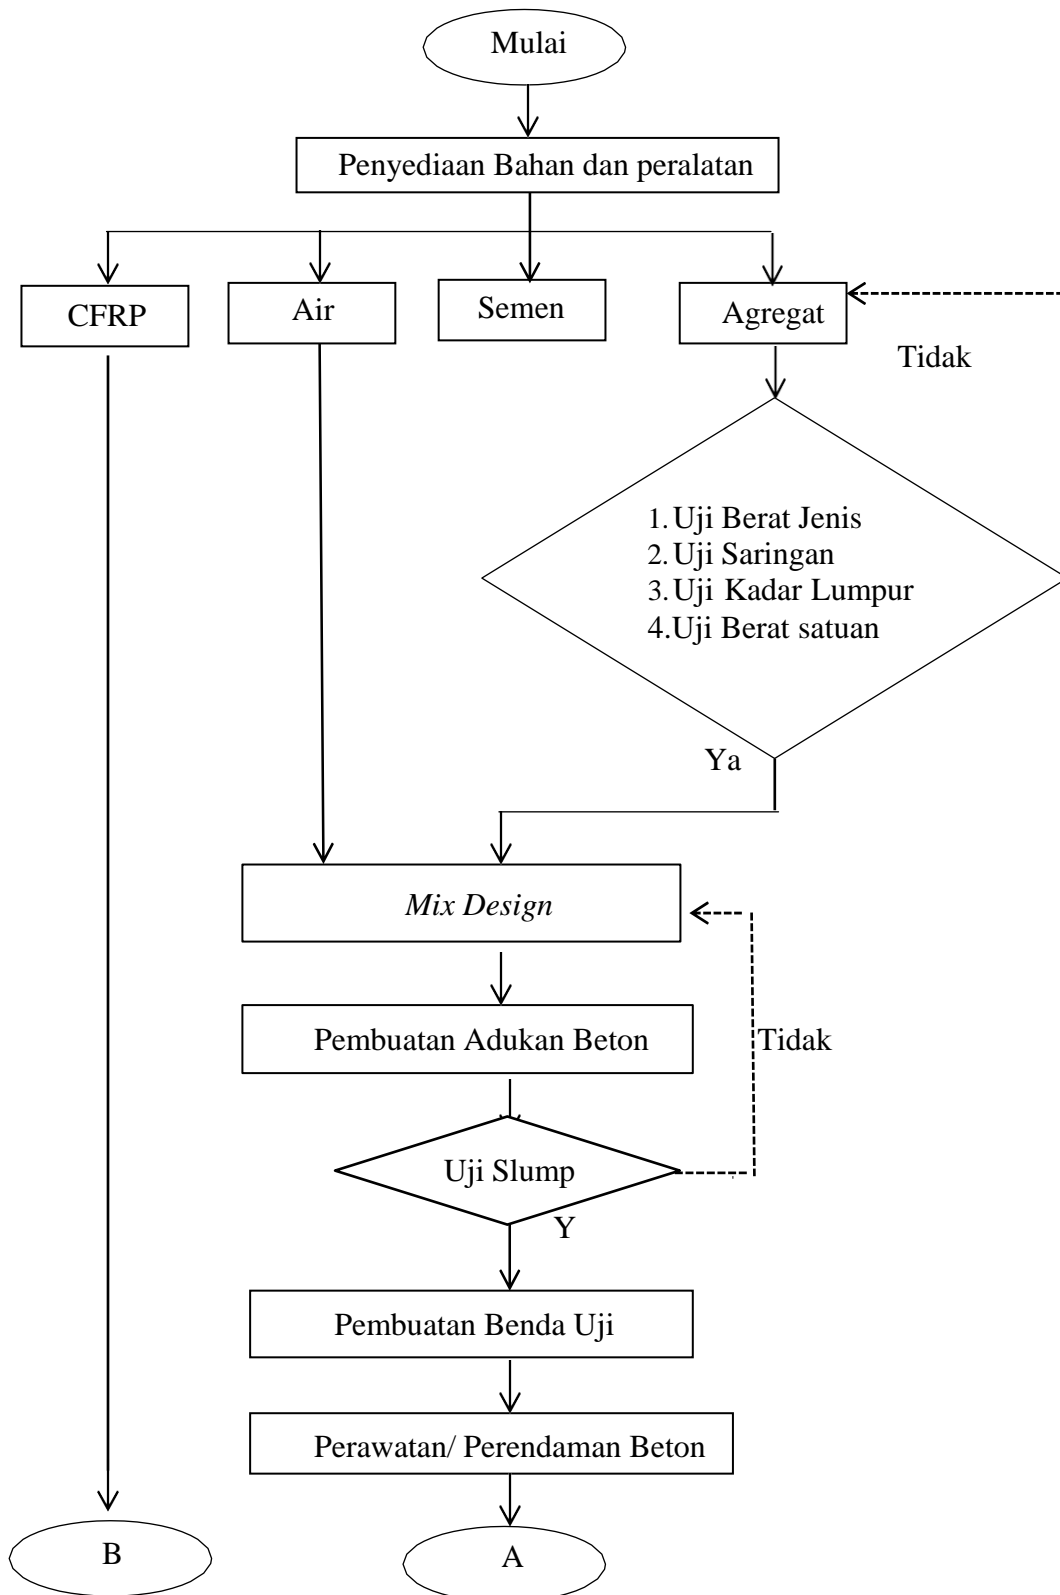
Mulai

Penyediaan Bahan dan peralatan

CFRP

Air

Semen

Agregat

Tidak

1. Uji Berat Jenis
2. Uji Saringan
3. Uji Kadar Lumpur
4. Uji Berat satuan

Ya

*Mix Design*

Pembuatan Adukan Beton

Tidak

Uji Slump

Y

Pembuatan Benda Uji

Perawatan/ Perendaman Beton

B

A